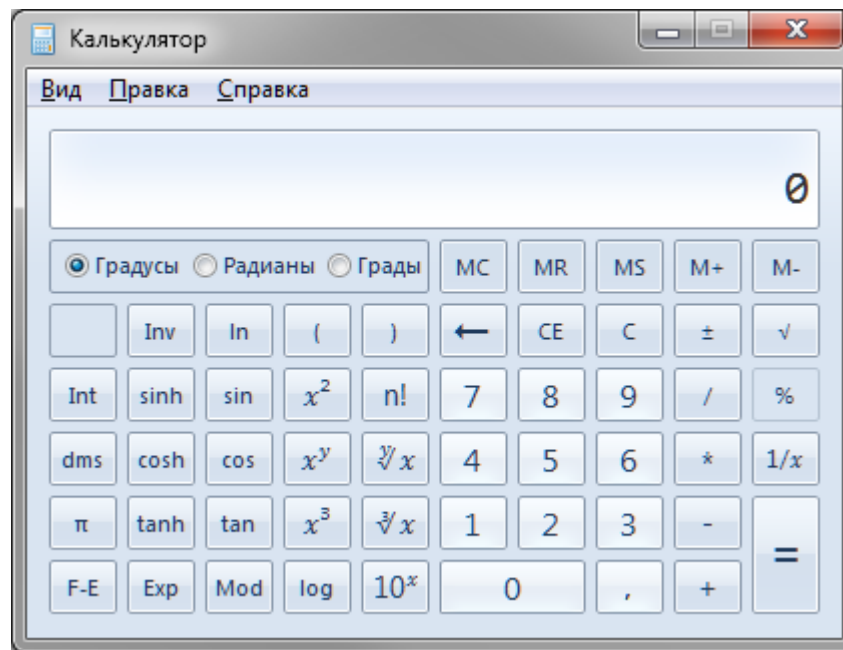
Калькулятор

Вид Правка Справка

0

Градусы Радианы Грады MC MR MS M+ M-

Inv ln ( ) ← CE C ± √

Int sinh sin $x^2$ n! 7 8 9 / %

dms cosh cos $x^y$ $\sqrt[y]{x}$ 4 5 6 * $1/x$

π tanh tan $x^3$ $\sqrt[3]{x}$ 1 2 3 - =

F-E Exp Mod log $10^x$ 0 , +